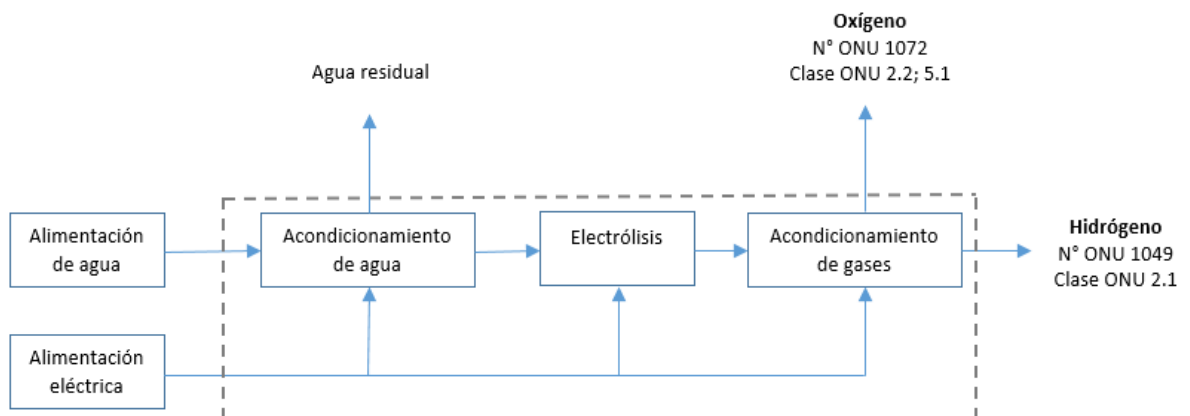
Oxígeno
N° ONU 1072
Clase ONU 2.2; 5.1

Agua residual

Alimentación de agua

Acondicionamiento de agua

Electrólisis

Acondicionamiento de gases

Hidrógeno
N° ONU 1049
Clase ONU 2.1

Alimentación eléctrica